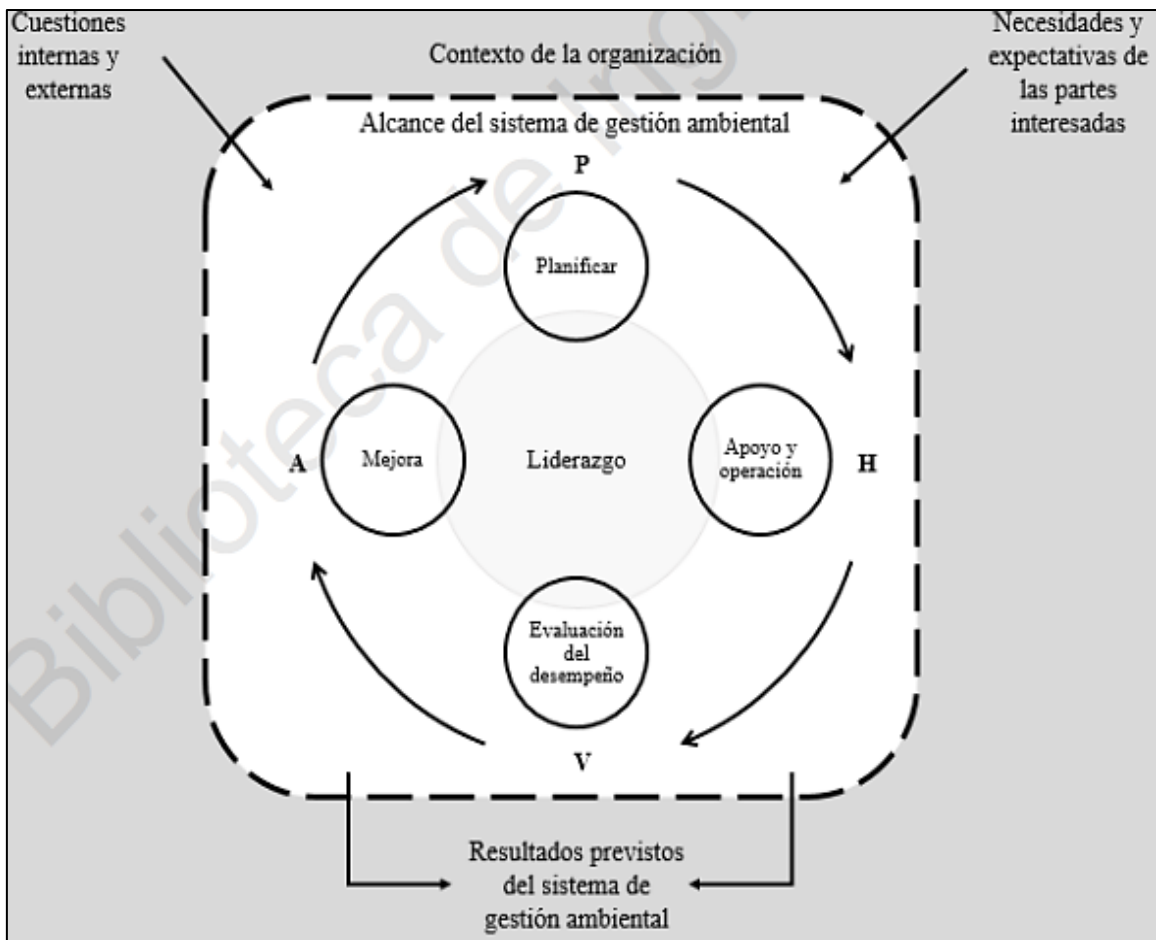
Cuestiones internas y externas

Contexto de la organización

Necesidades y expectativas de las partes interesadas

Alcance del sistema de gestión ambiental

P

Planificar

A

Mejora

Liderazgo

Apoyo y operación

H

Evaluación del desempeño

V

Resultados previstos del sistema de gestión ambiental

Biblioteca de ...